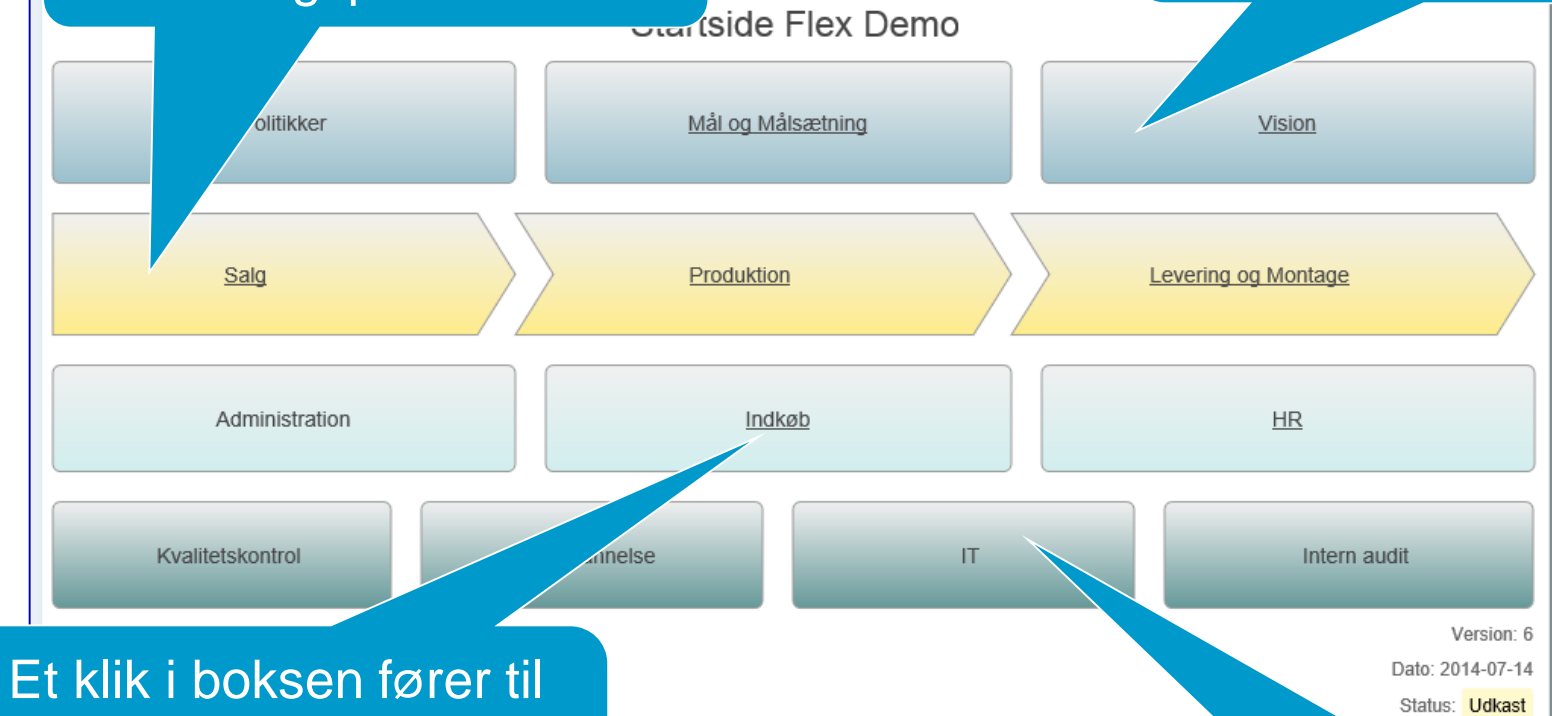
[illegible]

Startside Flex Demo

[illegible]olitikker

Mål og Målsætning

Vision

Salg

Produktion

Levering og Montage

Administration

Indkøb

HR

Kvalitetskontrol

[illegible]nnelse

IT

Intern audit

Version: 6

Dato: 2014-07-14

Status: Udkast

Et klik i boksen fører til